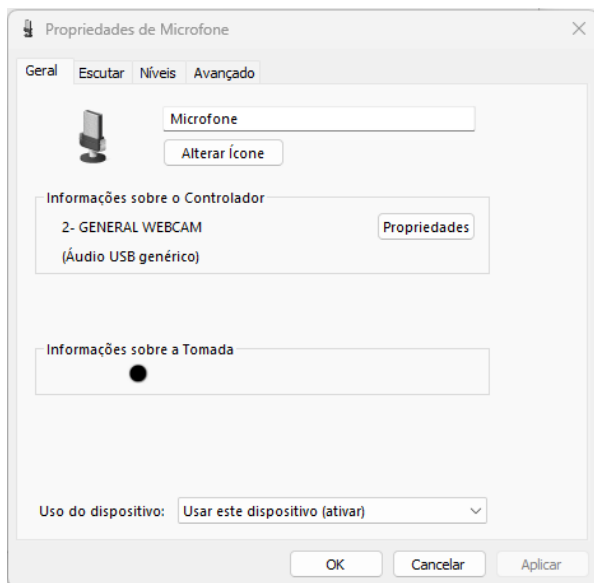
Propriedades de Microfone

Geral Escutar Níveis Avançado

Microfone

Alterar Ícone

Informações sobre o Controlador

2- GENERAL WEBCAM

Propriedades

(Áudio USB genérico)

Informações sobre a Tomada

Uso do dispositivo: Usar este dispositivo (ativar)

OK Cancelar Aplicar